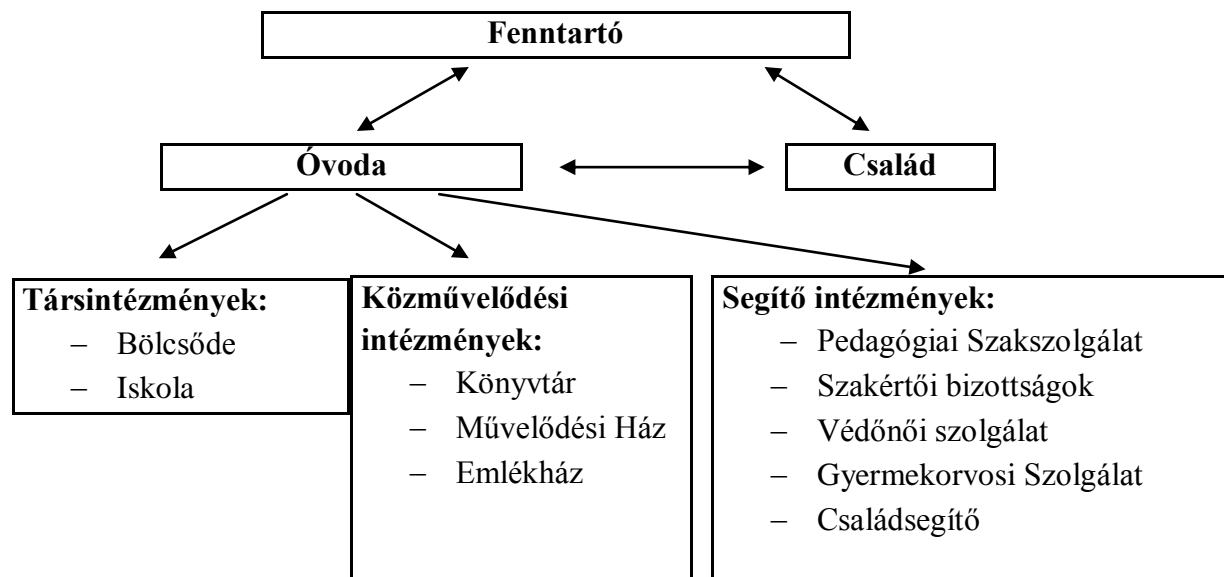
Fenntartó

Óvoda

Család

Társintézmények:
– Bölcsőde
– Iskola

Közművelődési intézmények:
– Könyvtár
– Művelődési Ház
– Emlékház

Segítő intézmények:
– Pedagógiai Szakszolgálat
– Szakértői bizottságok
– Védőnői szolgálat
– Gyermekorvosi Szolgálat
– Családsegítő